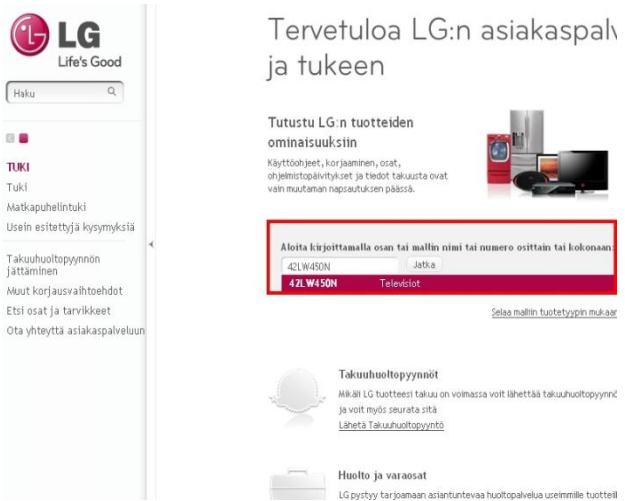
LG
Life's Good

Haku

TUKI
Tuki
Matkapuhelintuki
Usein esitettyjä kysymyksiä

Takuuhuoltopyynnön jättäminen
Muut korjausvaihtoehdot
Etsi osat ja tarvikkeet
Ota yhteyttä asiakaspalveluun

Tervetuloa LG:n asiakaspalv
ja tukeen

Tutustu LG:n tuotteiden ominaisuuksiin
Käyttöohjeet, korjaaminen, osat, ohjelmistopäivitykset ja tiedot takuusta ovat vain muutaman napsautuksen päässä.

Aloita kirjoittamalla osan tai mallin nimi tai numero osittain tai kokonaan:
42LW450N
Jatka
42LW450N Televisiot

Selaa mallin tuotetyypin mukaan

Takuuhuoltopyynnöt
Mikäli LG tuotteesi takuu on voimassa voit lähettää takuuhuoltopyynnö
ja voit myös seurata sitä
Lähetä Takuuhuoltopyyntö

Huolto ja varaosat
LG pystyy tarjoamaan asiantuntevaa huoltopalvelua useimmille tuotteil